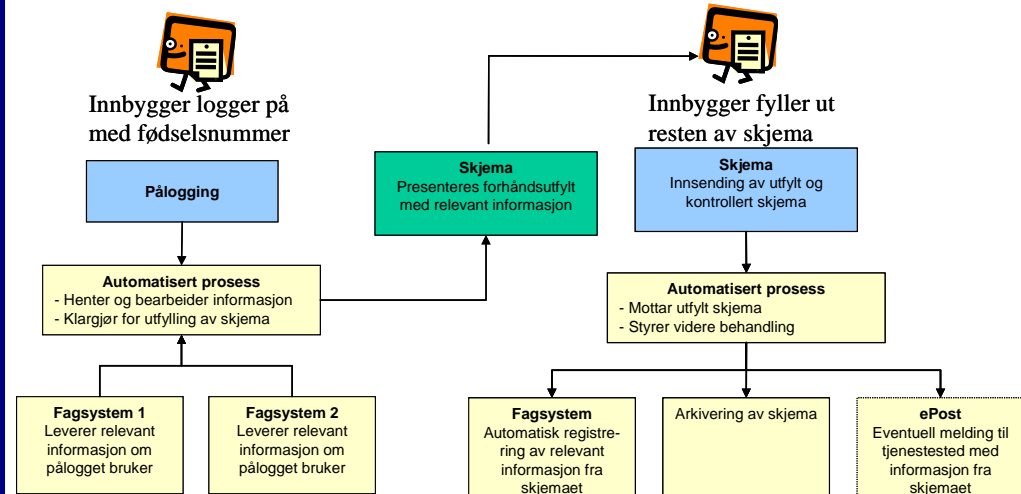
Innbygger logger på med fødselsnummer

Pålogging

Automatisert prosess
- Henter og bearbeider informasjon
- Klargjør for utfylling av skjema

Fagsystem 1
Leverer relevant informasjon om pålogget bruker

Fagsystem 2
Leverer relevant informasjon om pålogget bruker

Skjema
Presenteres forhåndsutfylt med relevant informasjon

Innbygger fyller ut resten av skjema

Skjema
Innsending av utfylt og kontrollert skjema

Automatisert prosess
- Mottar utfylt skjema
- Styrer videre behandling

Fagsystem
Automatisk registrering av relevant informasjon fra skjemaet

Arkivering av skjema

ePost
Eventuell melding til tjenestested med informasjon fra skjemaet